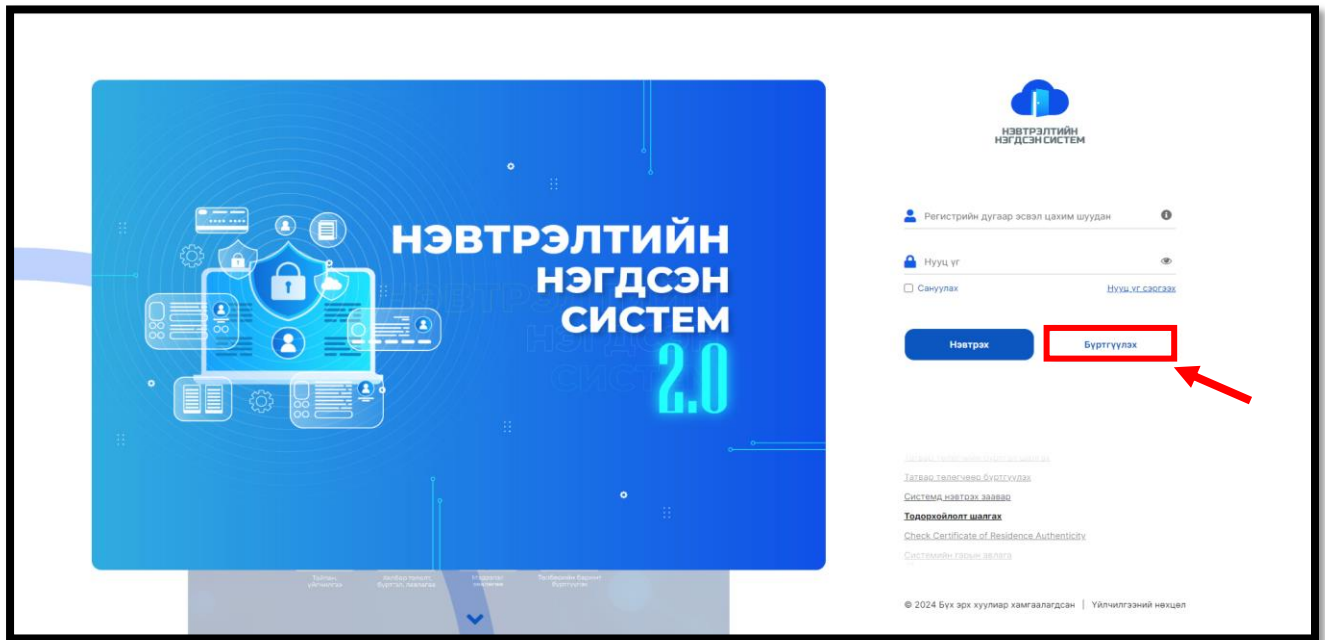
НЭВТРЭЛТИЙН НЭГДСЭН СИСТЕМ 2.0

НЭВТРЭЛТИЙН НЭГДСЭН СИСТЕМ

Регистрийн дугаар эсвэл цахим шуудан

Нууц үг

Сануулах

Нууц үг сэргээх

Нэвтрэх

Бүртгүүлэх

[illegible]

Татвар төлөгчөөр бүртгүүлэх

Системд нэвтрэх заавар

Тодорхойлолт шалгах

Check Certificate of Residence Authenticity

Системийн гарын авлага

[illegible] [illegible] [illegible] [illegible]

© 2024 Бүх эрх хуулиар хамгаалагдсан | Үйлчилгээний нөхцөл